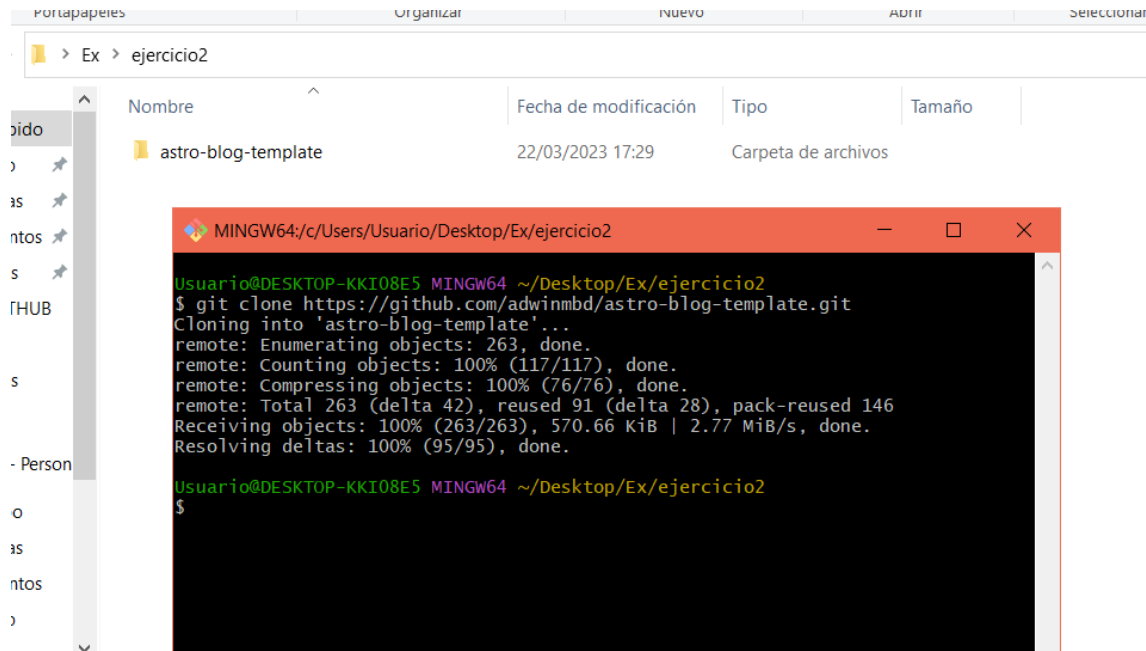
Portapapeles    Organizar    Nuevo    Abrir    Seleccionar

Ex > ejercicio2

pido
o
as
ntos
s
THUB
s
- Person
o
as
ntos
o

| Nombre | Fecha de modificación | Tipo | Tamaño |
|---|---|---|---|
| astro-blog-template | 22/03/2023 17:29 | Carpeta de archivos | |

MINGW64:/c/Users/Usuario/Desktop/Ex/ejercicio2

Usuario@DESKTOP-KKI08E5 MINGW64 ~/Desktop/Ex/ejercicio2
$ git clone https://github.com/adwinmbd/astro-blog-template.git
Cloning into 'astro-blog-template'...
remote: Enumerating objects: 263, done.
remote: Counting objects: 100% (117/117), done.
remote: Compressing objects: 100% (76/76), done.
remote: Total 263 (delta 42), reused 91 (delta 28), pack-reused 146
Receiving objects: 100% (263/263), 570.66 KiB | 2.77 MiB/s, done.
Resolving deltas: 100% (95/95), done.

Usuario@DESKTOP-KKI08E5 MINGW64 ~/Desktop/Ex/ejercicio2
$